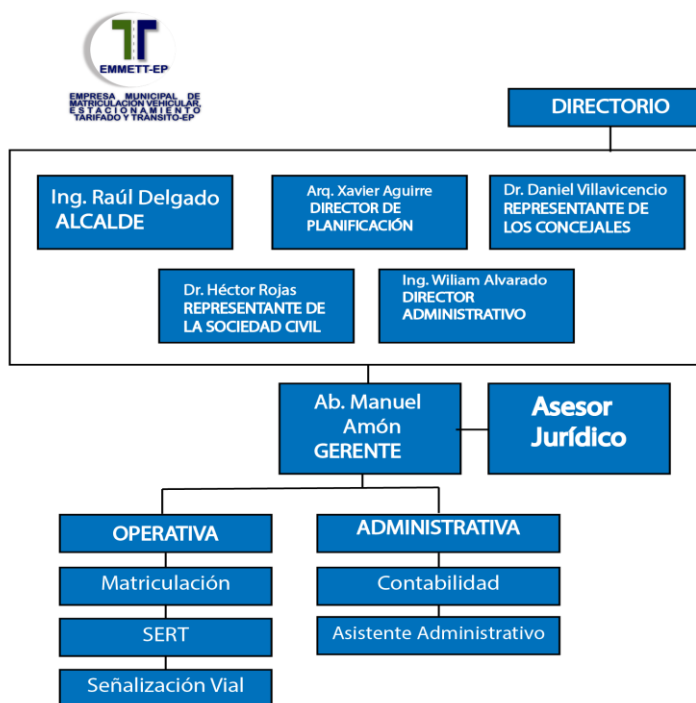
EMMETT-EP
EMPRESA MUNICIPAL DE MATRICULACION VEHICULAR, ESTACIONAMIENTO TARIFADO Y TRANSITO-EP

DIRECTORIO

Ing. Raúl Delgado
ALCALDE

Arq. Xavier Aguirre
DIRECTOR DE PLANIFICACIÓN

Dr. Daniel Villavicencio
REPRESENTANTE DE LOS CONCEJALES

Dr. Héctor Rojas
REPRESENTANTE DE LA SOCIEDAD CIVIL

Ing. Wiliam Alvarado
DIRECTOR ADMINISTRATIVO

Ab. Manuel Amón
GERENTE

Asesor Jurídico

OPERATIVA

Matriculación

SERT

Señalización Vial

ADMINISTRATIVA

Contabilidad

Asistente Administrativo